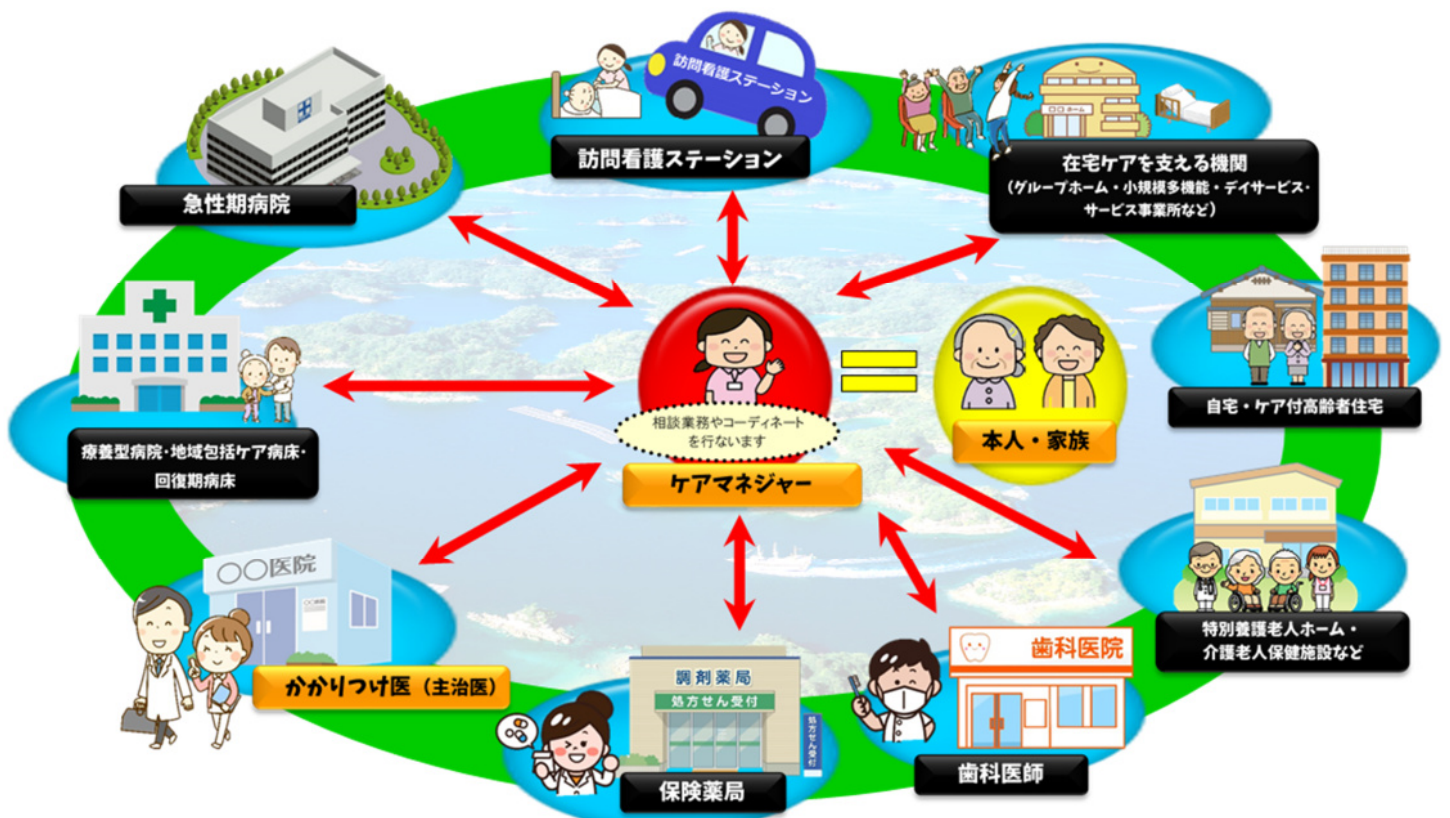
訪問看護ステーション

訪問看護ステーション

急性期病院

ロロホーム

在宅ケアを支える機関
（グループホーム・小規模多機能・デイサービス・サービス事業所など）

自宅・ケア付高齢者住宅

療養型病院・地域包括ケア病床・回復期病床

相談業務やコーディネートを行ないます

ケアマネジャー

本人・家族

〇〇医院

かかりつけ医（主治医）

調剤薬局

処方せん受付

処方せん受付

保険薬局

歯科医院

歯科医師

特別養護老人ホーム・介護老人保健施設など